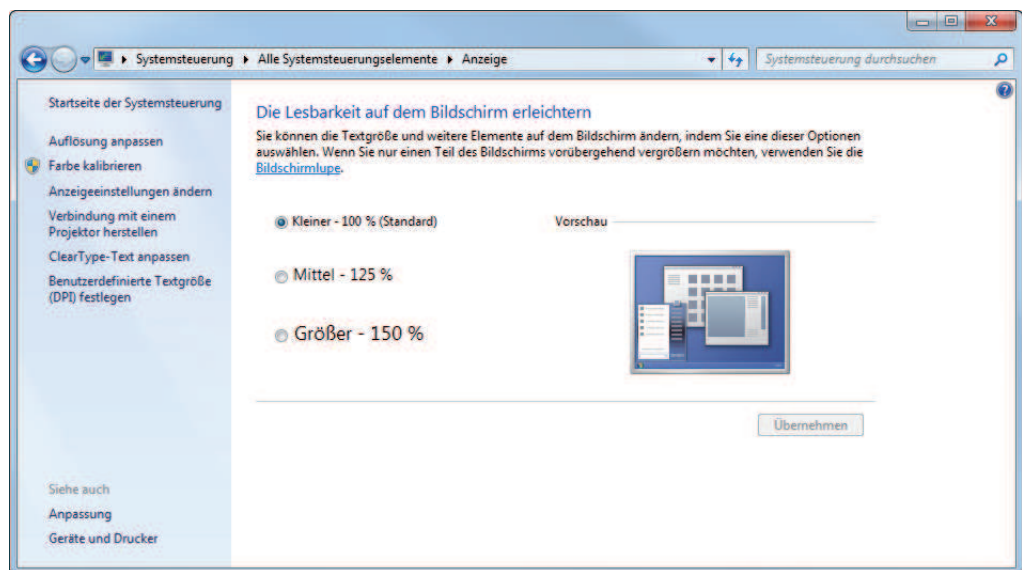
▸ Systemsteuerung ▸ Alle Systemsteuerungselemente ▸ Anzeige

Systemsteuerung durchsuchen

Startseite der Systemsteuerung

Auflösung anpassen

Farbe kalibrieren

Anzeigeeinstellungen ändern

Verbindung mit einem Projektor herstellen

ClearType-Text anpassen

Benutzerdefinierte Textgröße (DPI) festlegen

Siehe auch

Anpassung

Geräte und Drucker

Die Lesbarkeit auf dem Bildschirm erleichtern

Sie können die Textgröße und weitere Elemente auf dem Bildschirm ändern, indem Sie eine dieser Optionen auswählen. Wenn Sie nur einen Teil des Bildschirms vorübergehend vergrößern möchten, verwenden Sie die Bildschirmlupe.

Kleiner - 100 % (Standard)

Vorschau

Mittel - 125 %

Größer - 150 %

Übernehmen